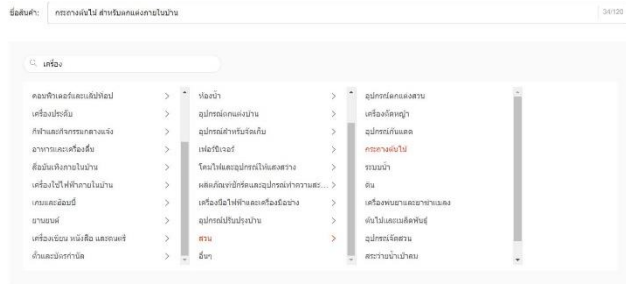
ชื่อสินค้า: กระถางต้นไม้ สำหรับตกแต่งภายในบ้าน 34/120

เครื่อง

คอมพิวเตอร์และแล็ปท็อป >
เครื่องประดับ >
กีฬาและกิจกรรมกลางแจ้ง >
อาหารและเครื่องดื่ม >
สื่อบันเทิงภายในบ้าน >
เครื่องใช้ไฟฟ้าภายในบ้าน >
เกมและอุปกรณ์เสริม >
ยานยนต์ >
เครื่องเขียน หนังสือ และดนตรี >
ตั๋วและบัตรกำนัล >

ห้องน้ำ >
อุปกรณ์ตกแต่งบ้าน >
อุปกรณ์สำหรับจัดเก็บ >
เฟอร์นิเจอร์ >
โคมไฟและอุปกรณ์ให้แสงสว่าง >
ผลิตภัณฑ์ซักรีดและอุปกรณ์ทำความสะ... >
เครื่องมือไฟฟ้าและเครื่องมือช่าง >
อุปกรณ์ปรับปรุงบ้าน >
สวน >
อื่นๆ

อุปกรณ์ตกแต่งสวน
เครื่องตัดหญ้า
อุปกรณ์กันแดด
กระถางต้นไม้
ระบบน้ำ
ดิน
เครื่องพ่นยาและยาฆ่าแมลง
ต้นไม้และเมล็ดพันธุ์
อุปกรณ์จัดสวน
สระว่ายน้ำเป่าลม